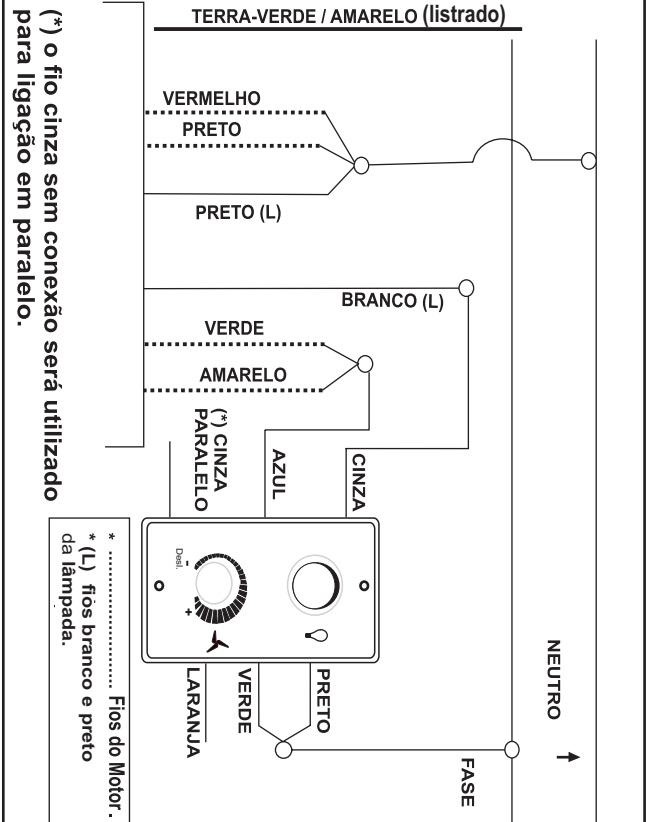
(*) o fio cinza sem conexão será utilizado para ligação em paralelo.

TERRA-VERDE / AMARELO (listrado)

VERMELHO
PRETO
PRETO (L)
BRANCO (L)
VERDE
AMARELO

(*) CINZA PARALELO
AZUL
CINZA

Desl.
-
+

LARANJA
VERDE
PRETO

NEUTRO
FASE

* ............... Fios do Motor.
* (L) fios branco e preto da lampada.